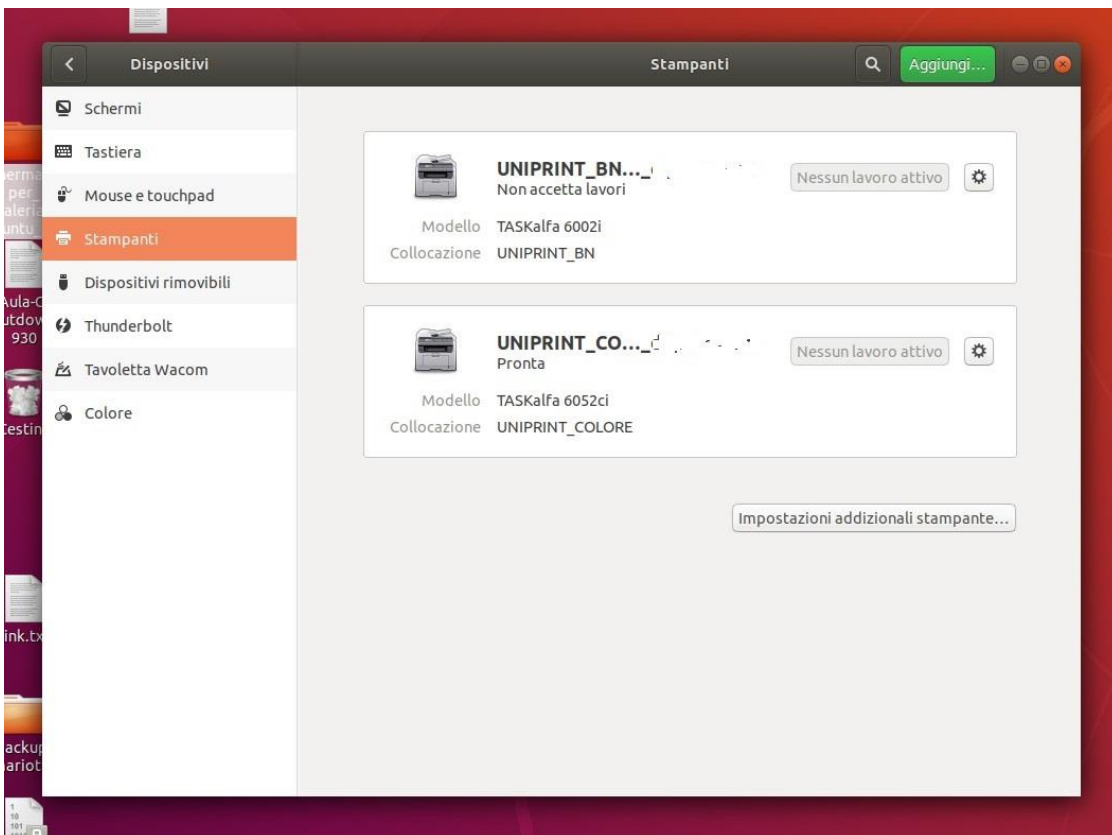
Dispositivi

Stampanti

Aggiungi...

Schermi
Tastiera
Mouse e touchpad
Stampanti
Dispositivi rimovibili
Thunderbolt
Tavoletta Wacom
Colore

UNIPRINT_BN..._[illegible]
Non accetta lavori
Nessun lavoro attivo
Modello TASKalfa 6002i
Collocazione UNIPRINT_BN

UNIPRINT_CO..._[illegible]
Pronta
Nessun lavoro attivo
Modello TASKalfa 6052ci
Collocazione UNIPRINT_COLORE

Impostazioni addizionali stampante...

Aula-C
utdow
930

Cestin

ink.tx

ackup
ariot